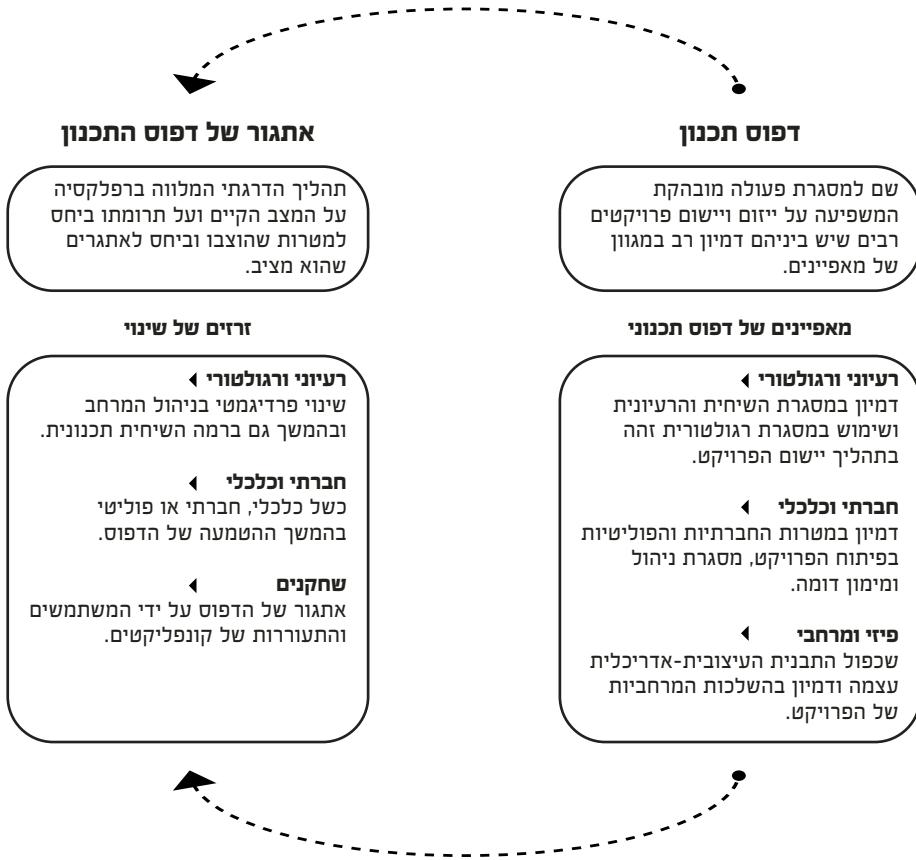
דפוס תכנון

שם למסגרת פעולה מובהקת המשפיעה על ייזום ויישום פרויקטים רבים שיש ביניהם דמיון רב במגוון של מאפיינים.

מאפיינים של דפוס תכנוני

רעיוני ורגולטורי
דמיון במסגרת השיחית והרעיונית ושימוש במסגרת רגולטורית זהה בתהליך יישום הפרויקט.

חברתי וכלכלי
דמיון במטרות החברתיות והפוליטיות בפיתוח הפרויקט, מסגרת ניהול ומימון דומה.

פיזי ומרחבי
שכפול התבנית העיצובית-אדריכלית עצמה ודמיון בהשלכות המרחביות של הפרויקט.

אתגור של דפוס התכנון

תהליך הדרגתי המלווה ברפלקסיה על המצב הקיים ועל תרומתו ביחס למטרות שהוצבו וביחס לאתגרים שהוא מציב.

זרזים של שינוי

רעיוני ורגולטורי
שינוי פרדיגמטי בניהול המרחב ובהמשך גם ברמה השיחית תכנונית.

חברתי וכלכלי
כשל כלכלי, חברתי או פוליטי בהמשך ההטמעה של הדפוס.

שחקנים
אתגור של הדפוס על ידי המשתמשים והתעוררות של קונפליקטים.